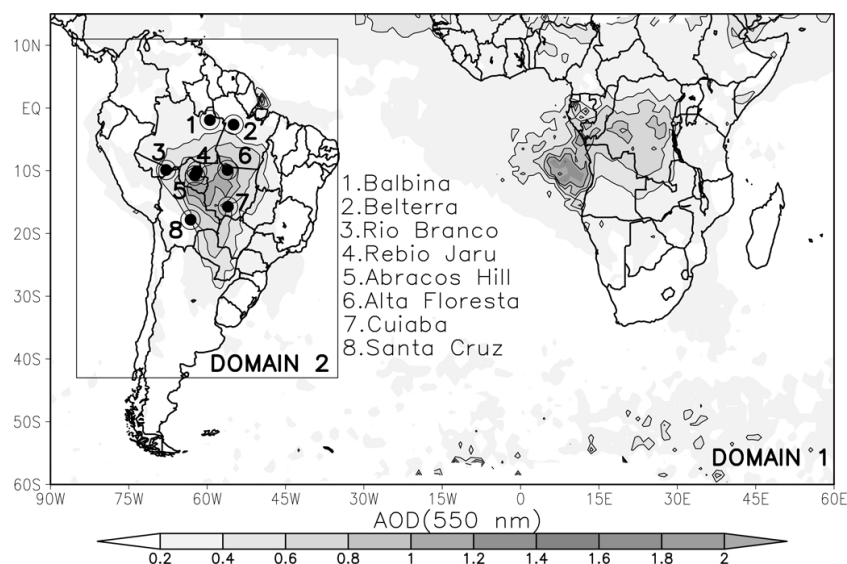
10N
EQ
10S
20S
30S
40S
50S
60S

1
2
3
4
5
6
7
8

1.Balbina
2.Belterra
3.Rio Branco
4.Rebio Jaru
5.Abracos Hill
6.Alta Floresta
7.Cuiaba
8.Santa Cruz

DOMAIN 2

DOMAIN 1

90W 75W 60W 45W 30W 15W 0 15E 30E 45E 60E

AOD(550 nm)

0.2 0.4 0.6 0.8 1 1.2 1.4 1.6 1.8 2